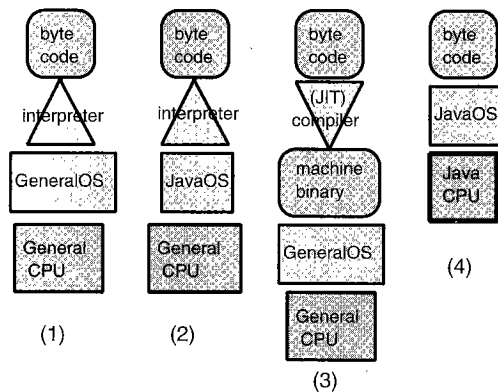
byte code

interpreter

GeneralOS

General CPU

(1)

byte code

interpreter

JavaOS

General CPU

(2)

byte code

(JIT) compiler

machine binary

GeneralOS

General CPU

(3)

byte code

JavaOS

Java CPU

(4)